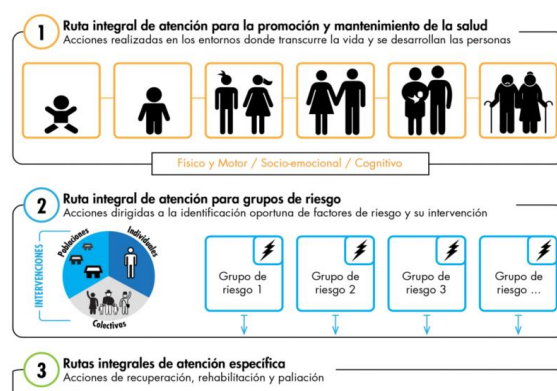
1

Ruta integral de atención para la promoción y mantenimiento de la salud

Acciones realizadas en los entornos donde transcurre la vida y se desarrollan las personas

Físico y Motor / Socio-emocional / Cognitivo

2

Ruta integral de atención para grupos de riesgo

Acciones dirigidas a la identificación oportuna de factores de riesgo y su intervención

INTERVENCIONES

Poblaciones

Individuales

Colectivas

Grupo de riesgo 1

Grupo de riesgo 2

Grupo de riesgo 3

Grupo de riesgo ...

3

Rutas integrales de atención específica

Acciones de recuperación, rehabilitación y paliación